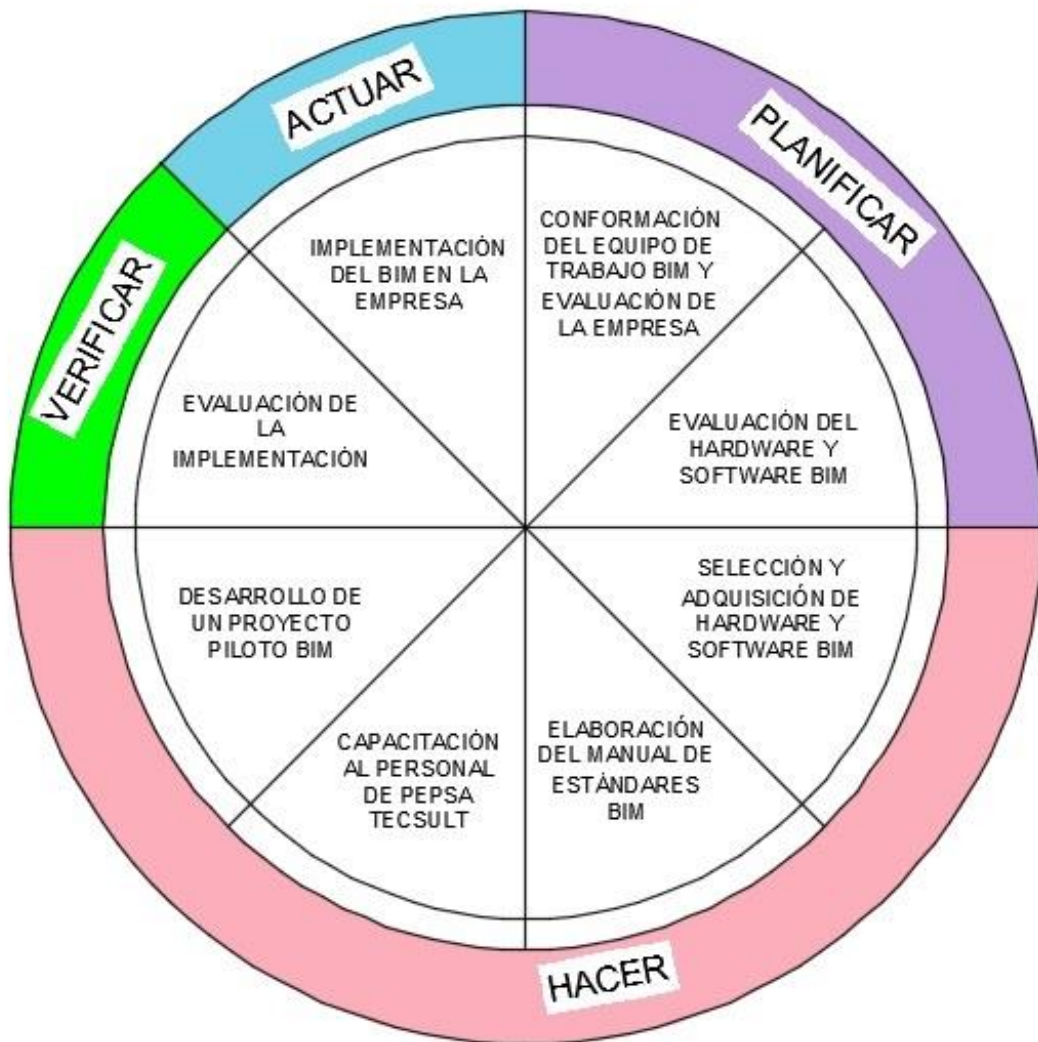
ACTUAR

PLANIFICAR

VERIFICAR

IMPLEMENTACIÓN DEL BIM EN LA EMPRESA

CONFORMACIÓN DEL EQUIPO DE TRABAJO BIM Y EVALUACIÓN DE LA EMPRESA

EVALUACIÓN DE LA IMPLEMENTACIÓN

EVALUACIÓN DEL HARDWARE Y SOFTWARE BIM

DESARROLLO DE UN PROYECTO PILOTO BIM

SELECCIÓN Y ADQUISICIÓN DE HARDWARE Y SOFTWARE BIM

CAPACITACIÓN AL PERSONAL DE PEPSA TECSULT

ELABORACIÓN DEL MANUAL DE ESTÁNDARES BIM

HACER